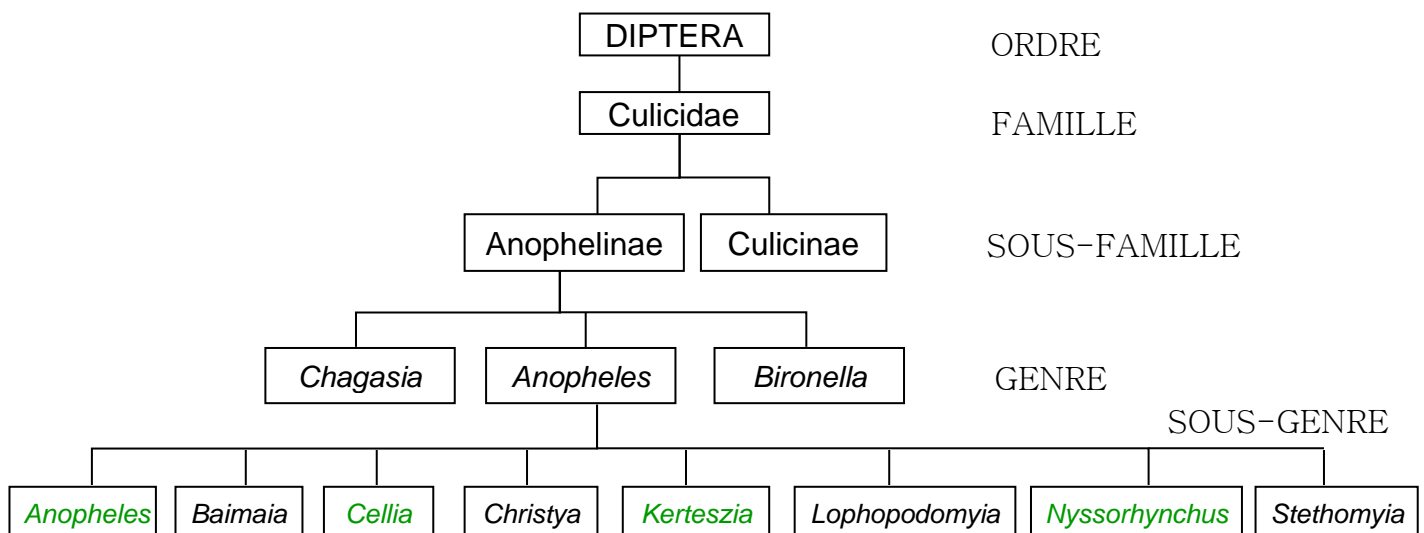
DIPTERA ORDRE

Culicidae FAMILLE

Anophelinae Culicinae SOUS-FAMILLE

*Chagasia* *Anopheles* *Bironella* GENRE

SOUS-GENRE

*Anopheles* *Baimaia* *Cellia* *Christya* *Kerteszia* *Lophopodomyia* *Nyssorhynchus* *Stethomyia*